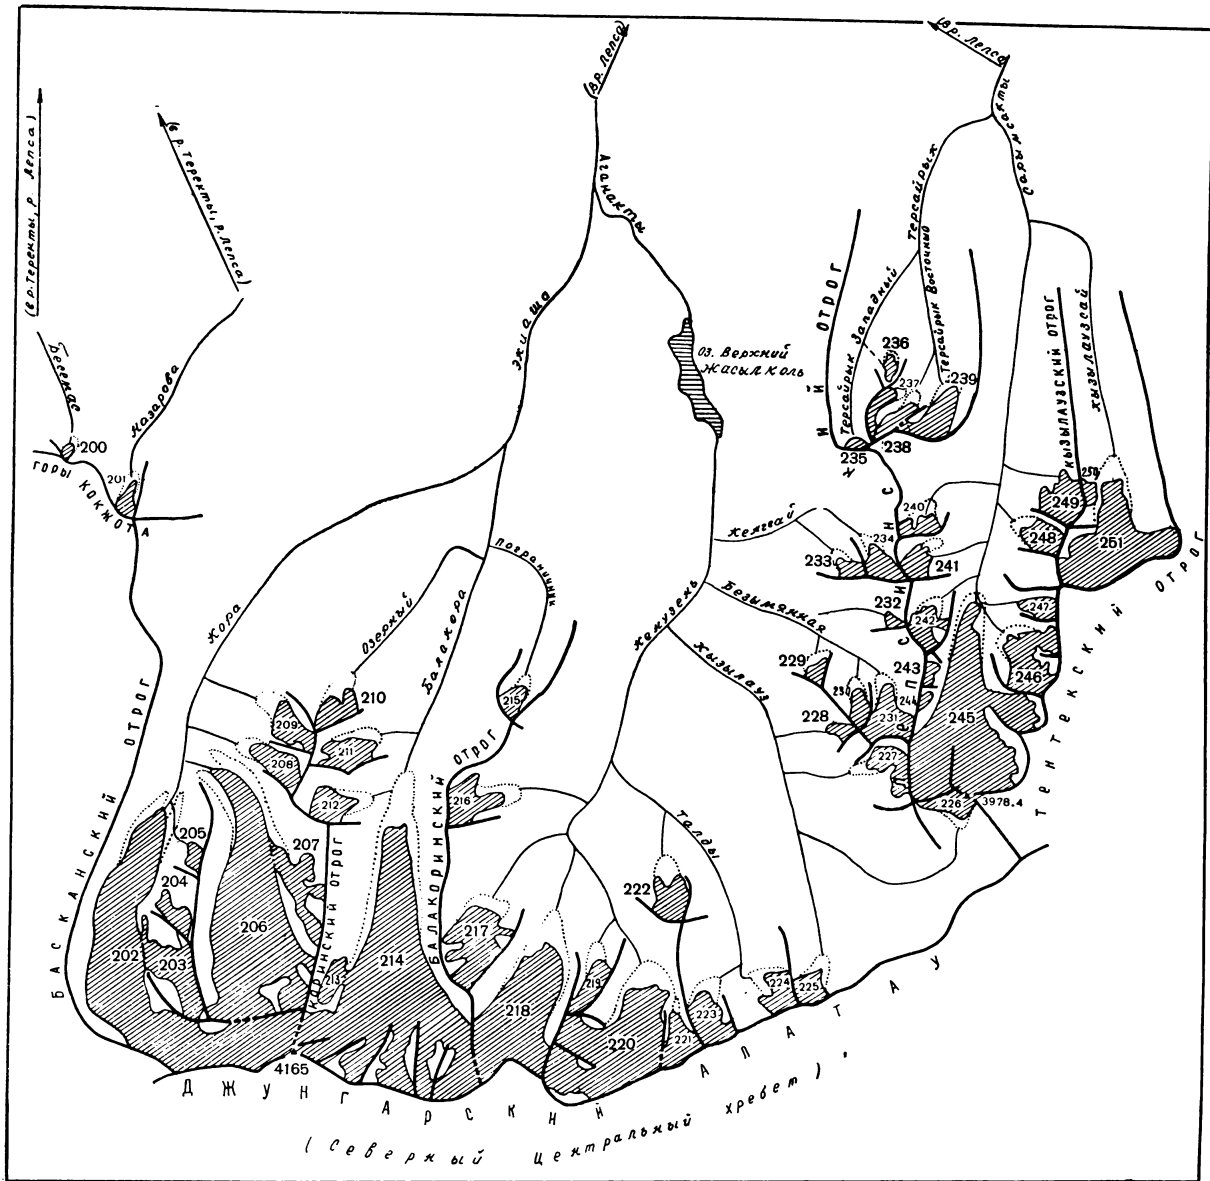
(в р.Теректы, р. Лепса)
(в р.Теректы, р.Лепса)
(в р. Лепса)
(в р. Лепса)
Бесмас
Назарова
200
201
ГОРЫ КОКЖОТА
Агынакты
Жиаша
оз. Верхний Жасылколь
Терсайрык
Терсайрык Западный
Терсайрык Восточный
Сарымсакты
236
237
239
238
235
ЖИНСИ ОТРОГ
КЫЗЫЛАУЗСКИЙ ОТРОГ
Кызылаузсай
250
249
248
251
240
234
Кенгжай
233
241
Пограничник
Кора
Озерный
Балакора
Безымянная
232
242
247
Кенузень
Кызылауз
229
243
246
210
215
230
244
231
228
245
209
211
208
227
212
216
226
3978.4
БАСКАНСКИЙ ОТРОГ
БАЛАКОРИНСКИЙ ОТРОГ
ТЕНТЕКСКИЙ ОТРОГ
205
207
Талды
204
222
206
КОРИНСКИЙ ОТРОГ
202
203
214
217
213
219
218
224
225
223
220
221
4165
ДЖУНГАРСКИЙ АЛАТАУ
(Северный центральный хребет)